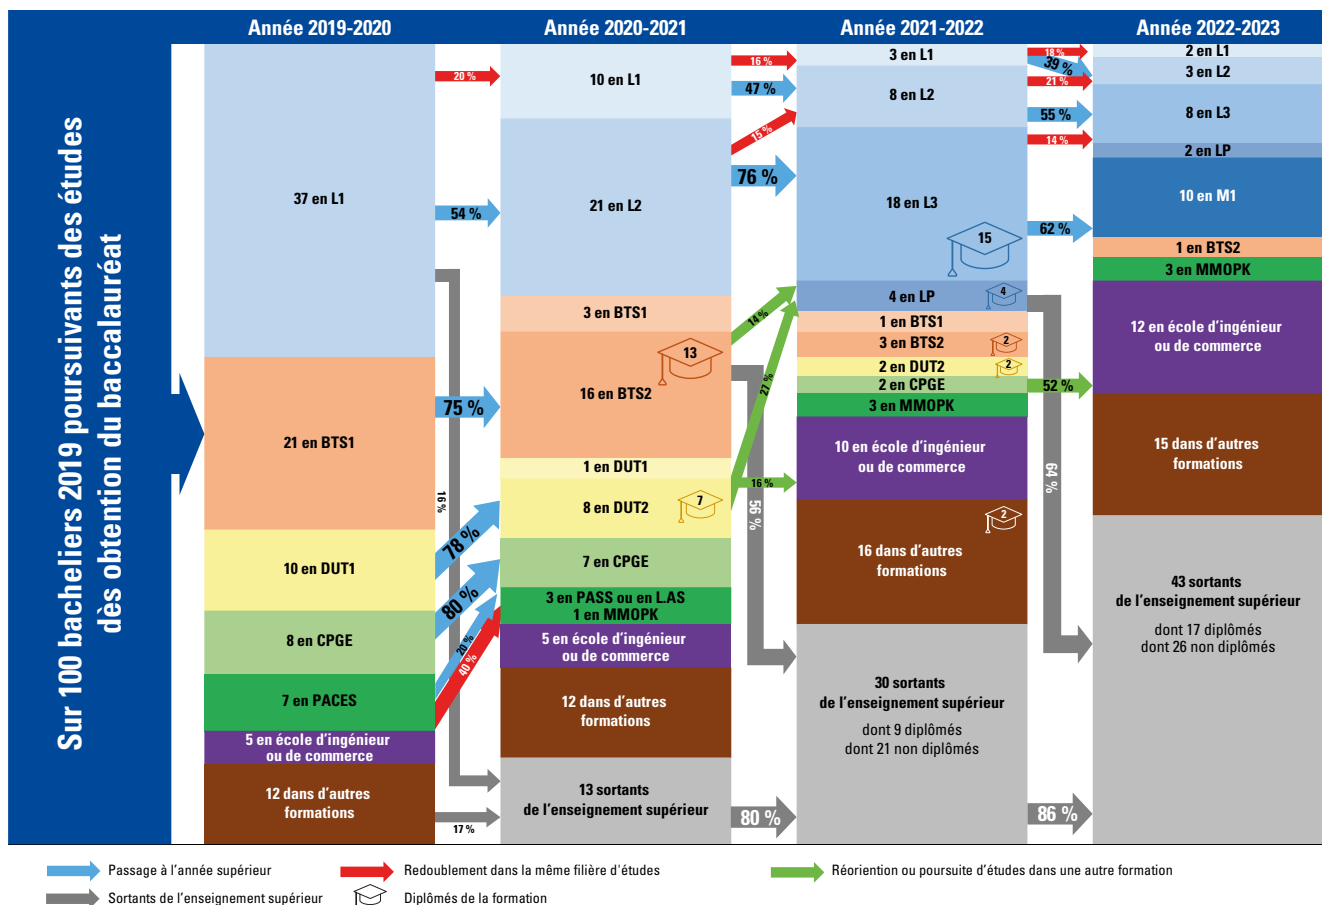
Sur 100 bacheliers 2019 poursuivants des études dès obtention du baccalauréat

Année 2019-2020

37 en L1

21 en BTS1

10 en DUT1

8 en CPGE

7 en PACES

5 en école d'ingénieur ou de commerce

12 dans d'autres formations

20 %

54 %

75 %

16 %

78 %

80 %

20 %

40 %

17 %

Année 2020-2021

10 en L1

21 en L2

3 en BTS1

13

16 en BTS2

1 en DUT1

7

8 en DUT2

7 en CPGE

3 en PASS ou en LAS
1 en MMOPK

5 en école d'ingénieur ou de commerce

12 dans d'autres formations

13 sortants de l'enseignement supérieur

16 %

47 %

15 %

76 %

14 %

21 %

16 %

56 %

80 %

Année 2021-2022

3 en L1

8 en L2

18 en L3

15

4 en LP

4

1 en BTS1

3 en BTS2

2

2 en DUT2

2

2 en CPGE

3 en MMOPK

10 en école d'ingénieur ou de commerce

16 dans d'autres formations

2

30 sortants de l'enseignement supérieur

dont 9 diplômés
dont 21 non diplômés

18 %

39 %

21 %

55 %

14 %

62 %

52 %

64 %

86 %

Année 2022-2023

2 en L1

3 en L2

8 en L3

2 en LP

10 en M1

1 en BTS2

3 en MMOPK

12 en école d'ingénieur ou de commerce

15 dans d'autres formations

43 sortants de l'enseignement supérieur

dont 17 diplômés
dont 26 non diplômés

Passage à l'année supérieur

Redoublement dans la même filière d'études

Réoriention ou poursuite d'études dans une autre formation

Sortants de l'enseignement supérieur

Diplômés de la formation